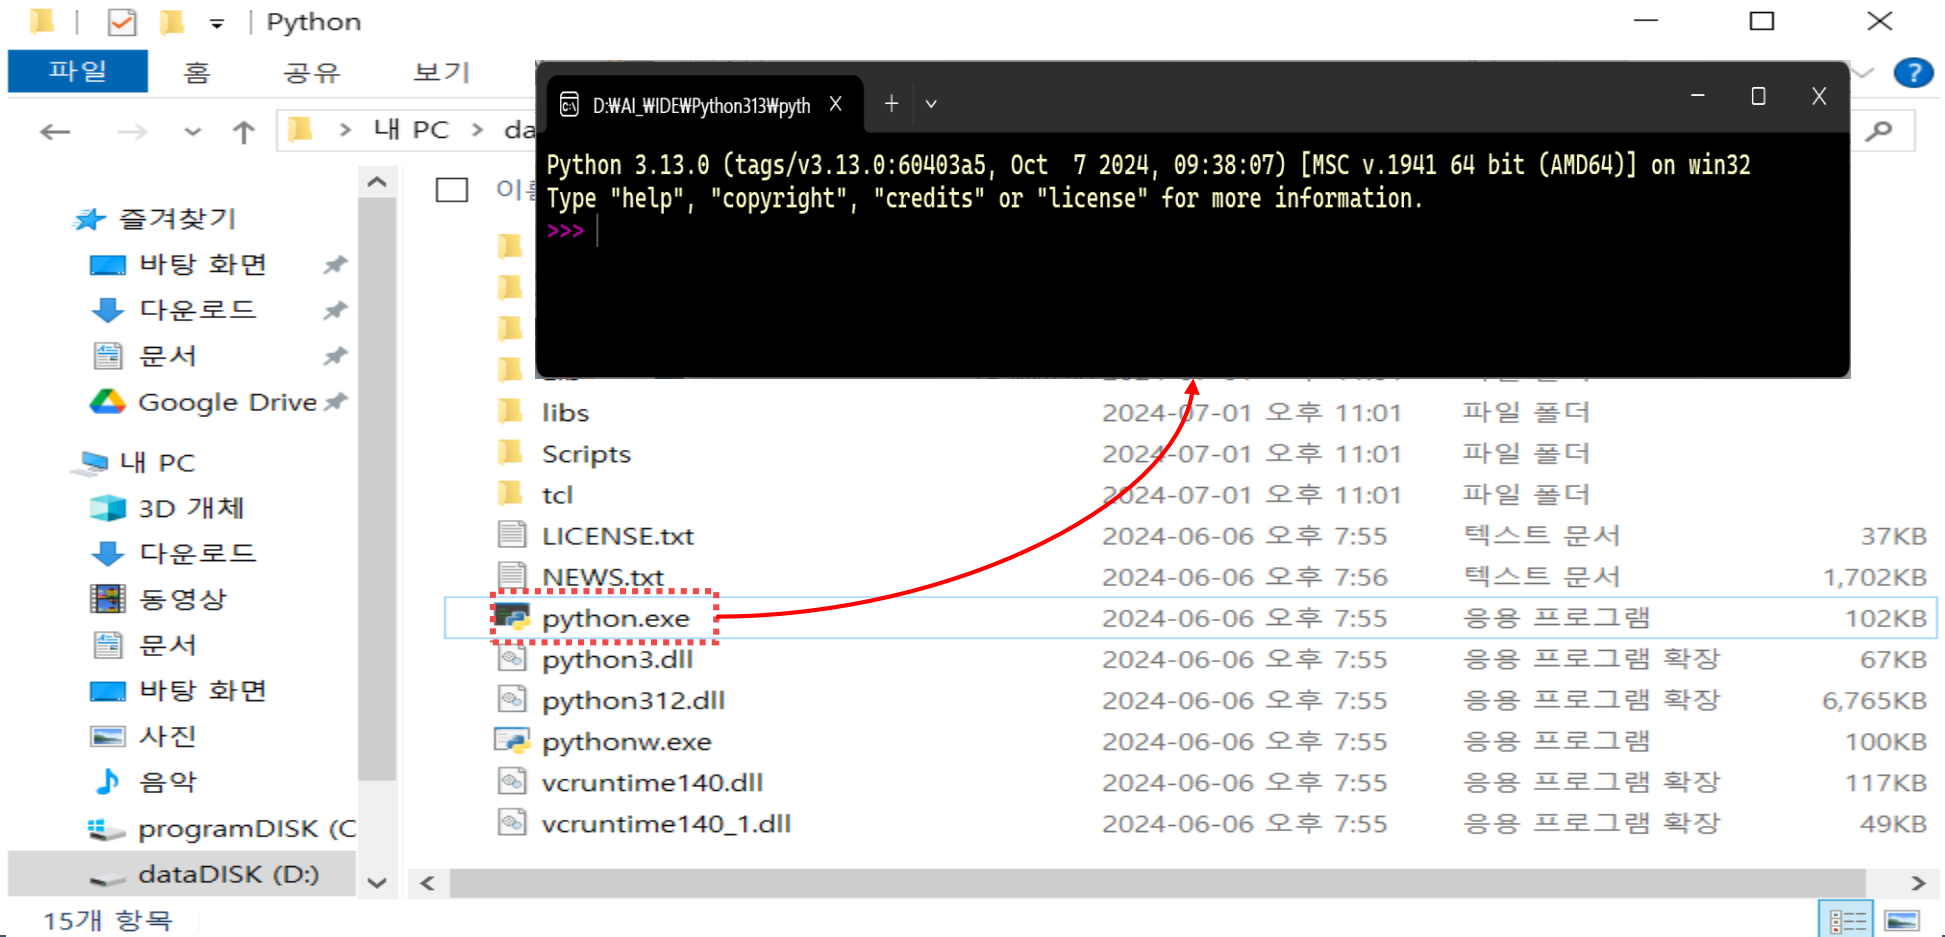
Python

파일 홈 공유 보기

내 PC > da

D:\AI_\IDE\Python313\pyth X + ⌄

Python 3.13.0 (tags/v3.13.0:60403a5, Oct 7 2024, 09:38:07) [MSC v.1941 64 bit (AMD64)] on win32
Type "help", "copyright", "credits" or "license" for more information.
>>>

즐겨찾기
바탕 화면
다운로드
문서
Google Drive
내 PC
3D 개체
다운로드
동영상
문서
바탕 화면
사진
음악
programDISK (C
dataDISK (D:)

이름

| | | | |
|---|---|---|---|
| libs | 2024-07-01 오후 11:01 | 파일 폴더 | |
| Scripts | 2024-07-01 오후 11:01 | 파일 폴더 | |
| tcl | 2024-07-01 오후 11:01 | 파일 폴더 | |
| LICENSE.txt | 2024-06-06 오후 7:55 | 텍스트 문서 | 37KB |
| NEWS.txt | 2024-06-06 오후 7:56 | 텍스트 문서 | 1,702KB |
| python.exe | 2024-06-06 오후 7:55 | 응용 프로그램 | 102KB |
| python3.dll | 2024-06-06 오후 7:55 | 응용 프로그램 확장 | 67KB |
| python312.dll | 2024-06-06 오후 7:55 | 응용 프로그램 확장 | 6,765KB |
| pythonw.exe | 2024-06-06 오후 7:55 | 응용 프로그램 | 100KB |
| vcruntime140.dll | 2024-06-06 오후 7:55 | 응용 프로그램 확장 | 117KB |
| vcruntime140_1.dll | 2024-06-06 오후 7:55 | 응용 프로그램 확장 | 49KB |

15개 항목